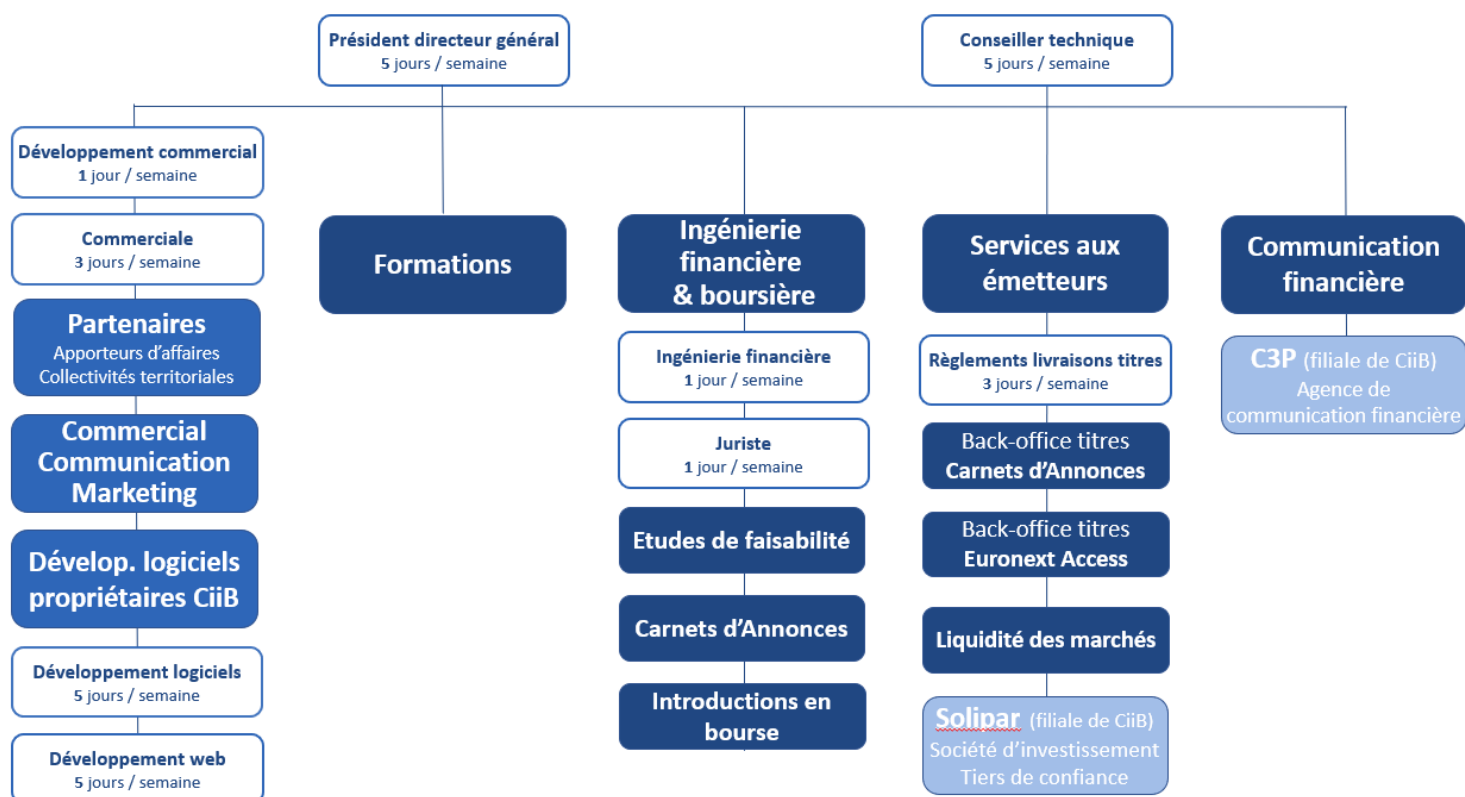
Président directeur général
5 jours / semaine

Conseiller technique
5 jours / semaine

Développement commercial
1 jour / semaine

Commerciale
3 jours / semaine

Partenaires
Apporteurs d'affaires
Collectivités territoriales

Commercial
Communication
Marketing

Dévelop. logiciels
propriétaires CiiB

Développement logiciels
5 jours / semaine

Développement web
5 jours / semaine

Formations

Ingénierie
financière
& boursière

Ingénierie financière
1 jour / semaine

Juriste
1 jour / semaine

Etudes de faisabilité

Carnets d'Annonces

Introductions en bourse

Services aux émetteurs

Règlements livraisons titres
3 jours / semaine

Back-office titres
Carnets d'Annonces

Back-office titres
Euronext Access

Liquidité des marchés

Solipar (filiale de CiiB)
Société d'investissement
Tiers de confiance

Communication financière

C3P (filiale de CiiB)
Agence de
communication financière